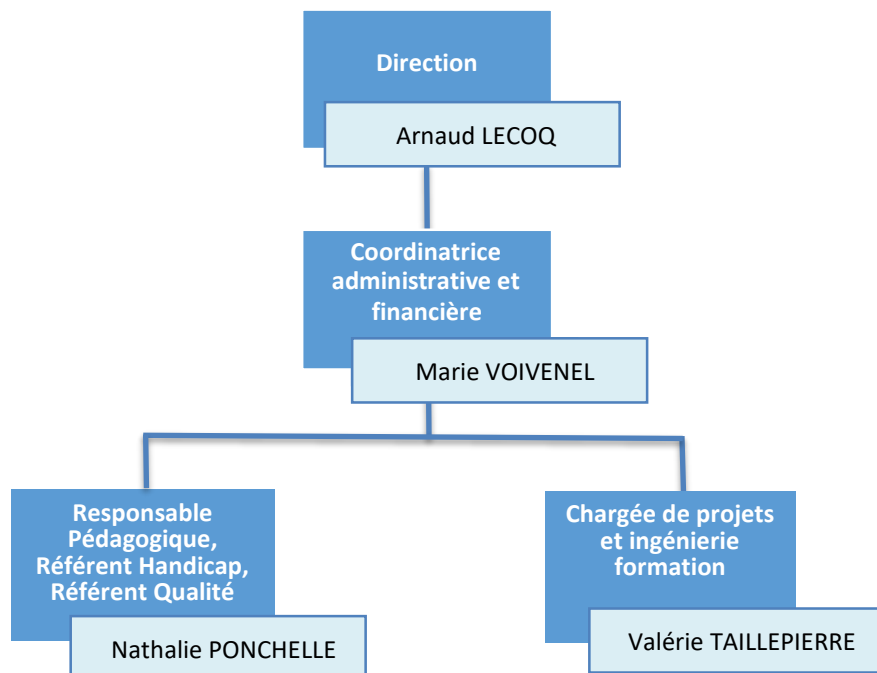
Direction

Arnaud LECOQ

Coordinatrice administrative et financière

Marie VOIVENEL

Responsable Pédagogique, Référent Handicap, Référent Qualité

Nathalie PONCHELLE

Chargée de projets et ingénierie formation

Valérie TAILLEPIERRE